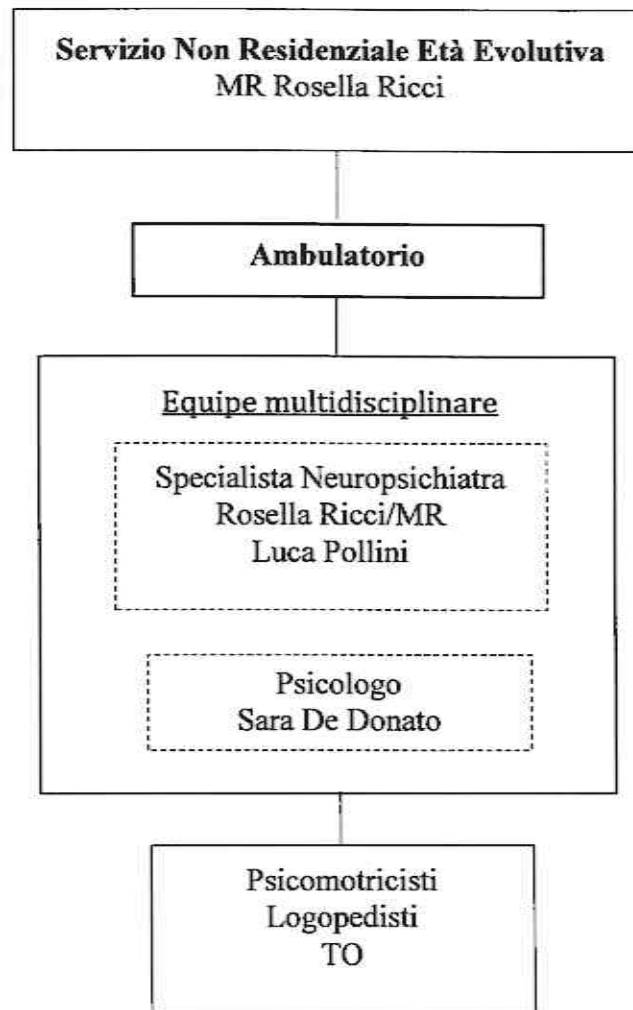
Servizio Non Residenziale Età Evolutiva
MR Rosella Ricci

Ambulatorio

Equipe multidisciplinare

Specialista Neuropsichiatra
Rosella Ricci/MR
Luca Pollini

Psicologo
Sara De Donato

Psicomotricisti
Logopedisti
TO